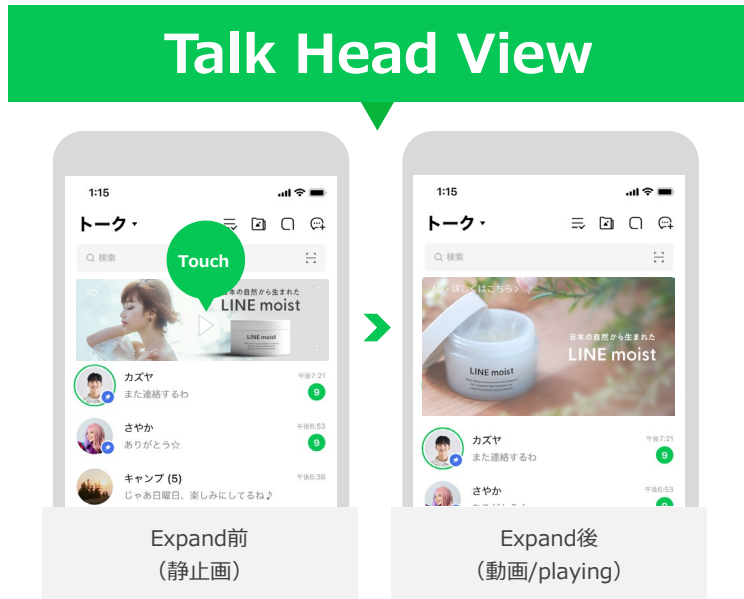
Talk Head View

1:15

トーク

検索

Touch

AD

日本の自然から生まれた

LINE moist

LINE moist

カズヤ

また連絡するわ

午後7:21

9

さやか

ありがとう☆

午後6:53

9

キャンプ (5)

じゃあ日曜日、楽しみにしてるね♪

午後6:38

Expand前
（静止画）

1:15

トーク

検索

AD · 詳しくはこちら >

日本の自然から生まれた

LINE moist

LINE moist

カズヤ

また連絡するわ

午後7:21

9

さやか

午後6:53

9

Expand後
（動画/playing）